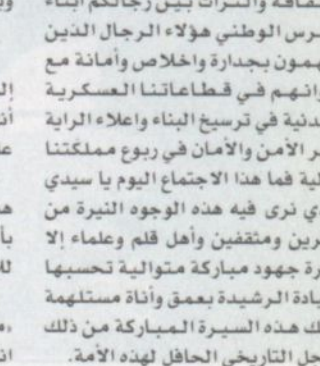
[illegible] الثقافة والتراث بين رجالكم البناء
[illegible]رس الوطني هؤلاء الرجال الذين
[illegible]همون بجدارة واخلاص وأمانة مع
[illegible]رانهم في قطاعاتنا العسكرية
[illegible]مدنية في ترسيخ البناء واعلاء الراية
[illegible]ر الأمن والأمان في ربوع مملكتنا
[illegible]لية فما هذا الاجتماع اليوم يا سيدي
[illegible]ي نرى فيه هذه الوجوه النيرة من
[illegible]رين ومثقفين وأهل قلم وعلماء إلا
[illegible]رة جهود مباركة متوالية تحسبها
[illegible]يادة الرشيدة بعمق وأناة مستلهمة
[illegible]لك هذه السيرة المباركة من ذلك
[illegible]جل التاريخي الحافل لهذه الأمة.

و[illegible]
إل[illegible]
أذ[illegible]
ع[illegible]
ه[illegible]
بأ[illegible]
لل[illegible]
،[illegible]
اذ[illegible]